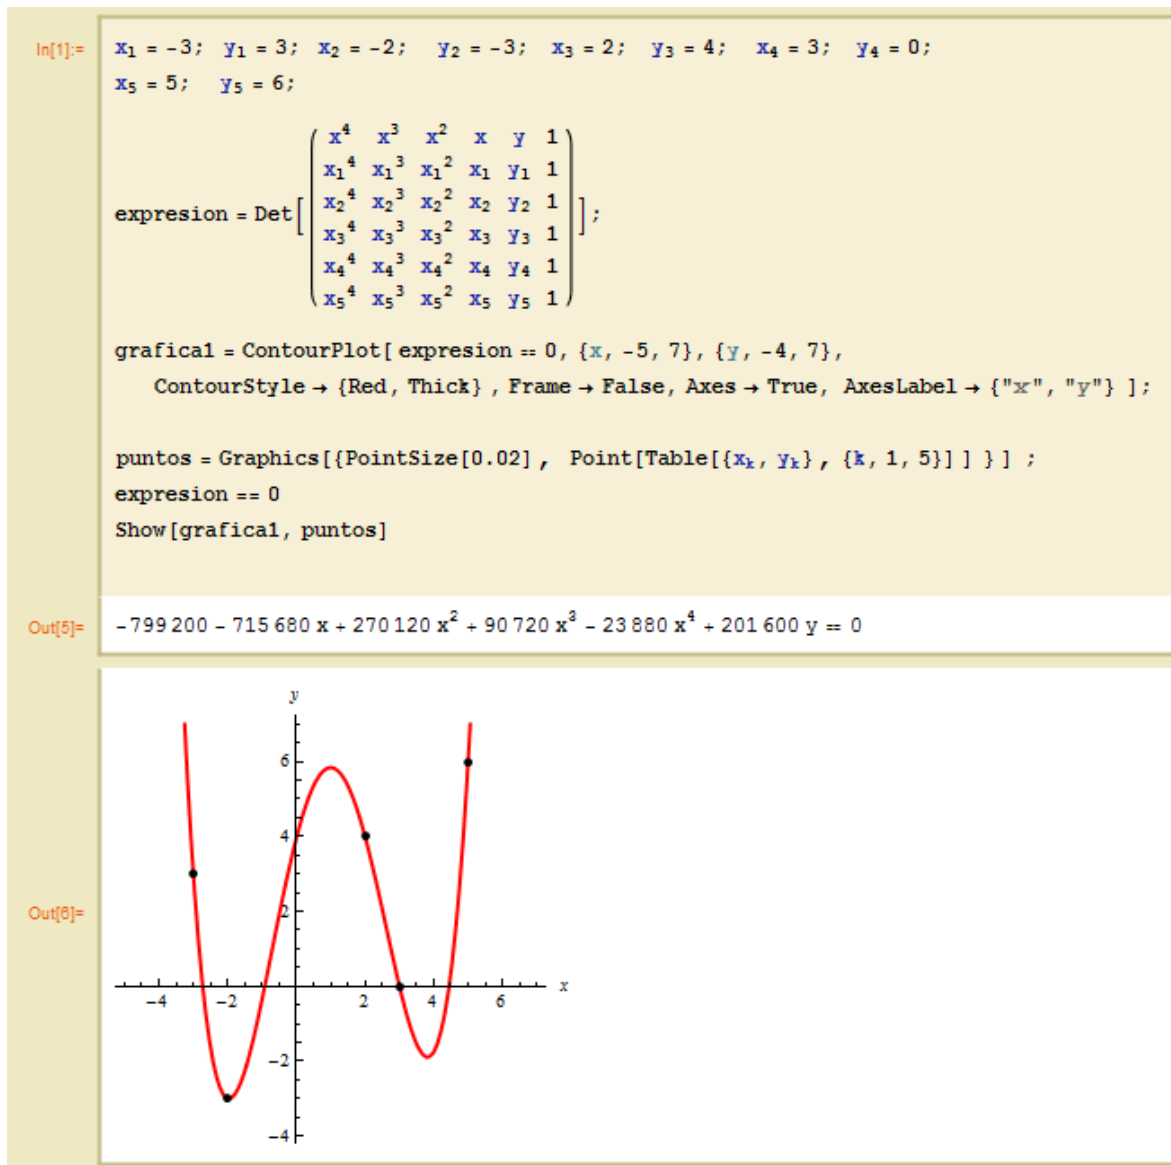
In[1]:= $x_1 = -3;\ y_1 = 3;\ x_2 = -2;\ y_2 = -3;\ x_3 = 2;\ y_3 = 4;\ x_4 = 3;\ y_4 = 0;$
$x_5 = 5;\ y_5 = 6;$

expresion = Det$\left[\begin{pmatrix} x^4 & x^3 & x^2 & x & y & 1 \\ x_1{}^4 & x_1{}^3 & x_1{}^2 & x_1 & y_1 & 1 \\ x_2{}^4 & x_2{}^3 & x_2{}^2 & x_2 & y_2 & 1 \\ x_3{}^4 & x_3{}^3 & x_3{}^2 & x_3 & y_3 & 1 \\ x_4{}^4 & x_4{}^3 & x_4{}^2 & x_4 & y_4 & 1 \\ x_5{}^4 & x_5{}^3 & x_5{}^2 & x_5 & y_5 & 1 \end{pmatrix}\right]$;

grafica1 = ContourPlot[ expresion == 0, {x, -5, 7}, {y, -4, 7},
ContourStyle → {Red, Thick} , Frame → False, Axes → True, AxesLabel → {"x", "y"} ];

puntos = Graphics[{PointSize[0.02] , Point[Table[{$x_k$, $y_k$}, {k, 1, 5}] ] } ] ;
expresion == 0
Show[grafica1, puntos]

Out[5]= $-799\,200 - 715\,680\,x + 270\,120\,x^2 + 90\,720\,x^3 - 23\,880\,x^4 + 201\,600\,y == 0$

Out[6]=
y
6
4
2
-2
-4
-4
-2
2
4
6
x